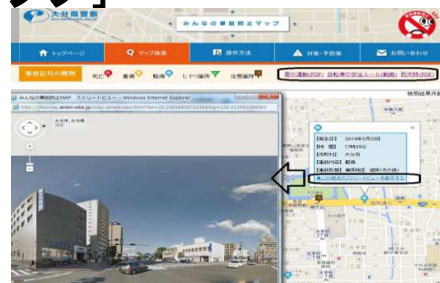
大分県警察

みんなの事故防止マップ

トップページ

マップ検索

操作方法

対策・予防集

お問い合わせ

事故記号の種類

死亡

重傷

軽傷

ヒヤリ体験

注意喚起

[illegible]

みんなの事故防止MAP ストリートビュー - Windows Internet Explorer

大分市

【発生日】 2014年5月29日

【時間】 17時15分

【天気】 大分市

【事故内容】 軽傷

この地点のストリートビューを表示する